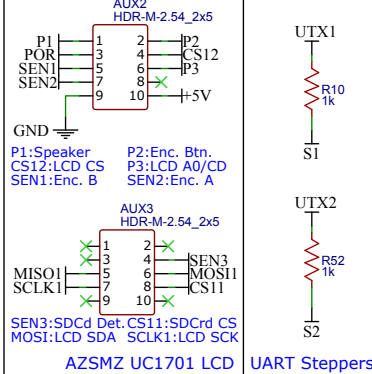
AUX2
HDR-M-2.54_2x5
P1
POR
SEN1
SEN2
1
3
5
7
9
2
4
6
8
10
P2
CS12
P3
+5V
GND
P1:Speaker
CS12:LCD CS
SEN1:Enc. B
P2:Enc. Btn.
P3:LCD A0/CD
SEN2:Enc. A
AUX3
HDR-M-2.54_2x5
MISO1
SCLK1
1
3
5
7
9
2
4
6
8
10
SEN3
MOSI1
CS11
SEN3:SDCd Det.
CS11:SDCrd CS
MOSI:LCD SDA
SCLK1:LCD SCK
AZSMZ UC1701 LCD
UTX1
R10
1k
S1
UTX2
R52
1k
S2
UART Steppers